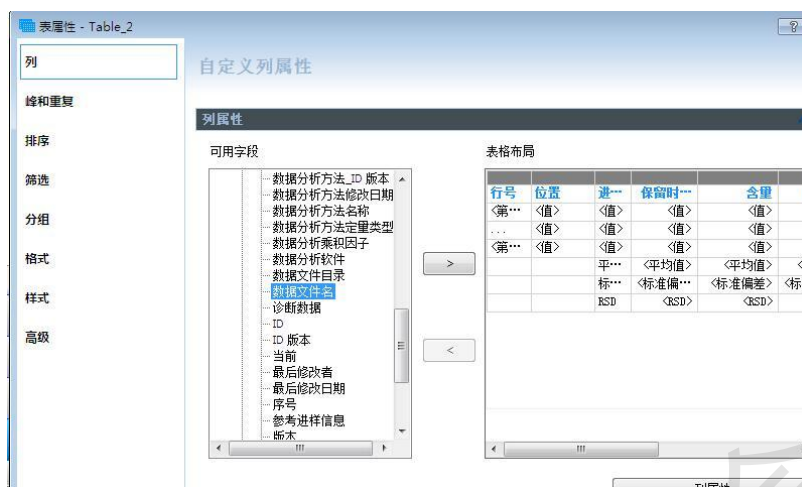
表属性 - Table_2

?

列

峰和重复

排序

筛选

分组

格式

样式

高级

自定义列属性

列属性

可用字段

数据分析方法_ID 版本
数据分析方法修改日期
数据分析方法名称
数据分析方法定量类型
数据分析乘积因子
数据分析软件
数据文件目录
数据文件名
诊断数据
ID
ID 版本
当前
最后修改者
最后修改日期
序号
参考进样信息
版本

>

<

表格布局

| 行号 | 位置 | 进… | 保留时… | 含量 | |
|---|---|---|---|---|---|
| <第… | <值> | <值> | <值> | <值> | |
| ... | <值> | <值> | <值> | <值> | |
| <第… | <值> | <值> | <值> | <值> | |
| | | 平… | <平均值> | <平均值> | < |
| | | 标… | <标准偏… | <标准偏差> | <标 |
| | | RSD | <RSD> | <RSD> | |

列属性